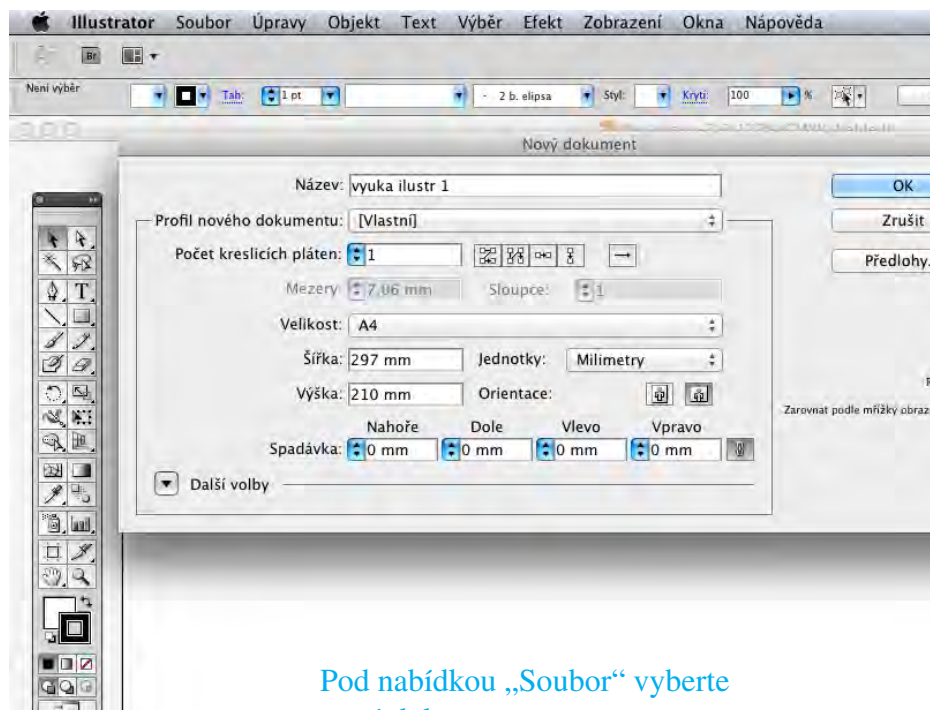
Illustrator Soubor Úpravy Objekt Text Výběr Efekt Zobrazení Okna Nápověda

Br

Není výběr

Tah: 1 pt

2 b. elipsa

Styl:

Krytí: 100 %

Nový dokument

Název: vyuka ilustr 1

OK

Zrušit

Předlohy...

Profil nového dokumentu: [Vlastní]

Počet kreslicích pláten: 1

Mezery: 7,06 mm

Sloupce: 1

Velikost: A4

Šířka: 297 mm

Jednotky: Milimetry

Výška: 210 mm

Orientace:

Nahoře Dole Vlevo Vpravo

Spadávka: 0 mm 0 mm 0 mm 0 mm

Zarovnat podle mřížky obraz

Další volby

Pod nabídkou „Soubor“ vyberte